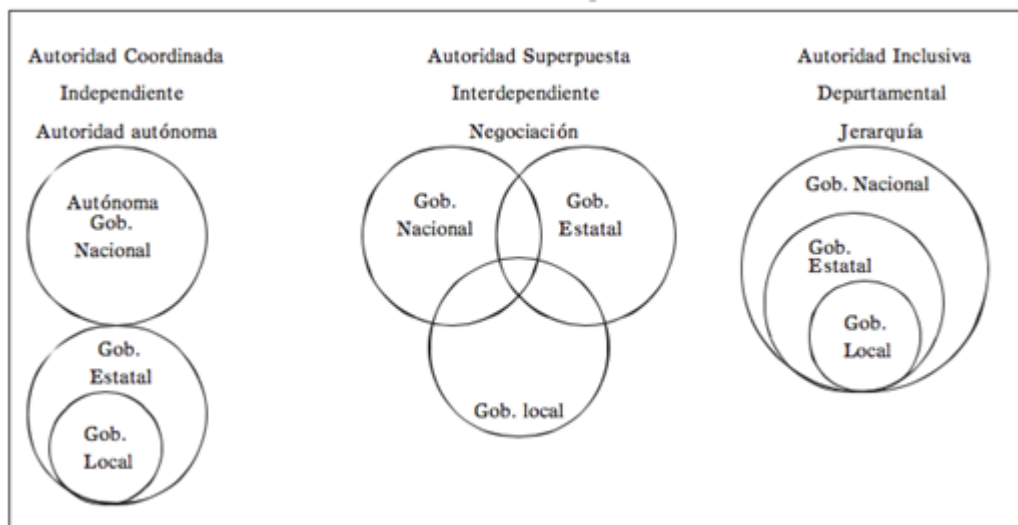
Autoridad Coordinada
Independiente
Autoridad autónoma

Autónoma
Gob.
Nacional

Gob.
Estatal

Gob.
Local

Autoridad Superpuesta
Interdependiente
Negociación

Gob.
Nacional

Gob.
Estatal

Gob. local

Autoridad Inclusiva
Departamental
Jerarquía

Gob. Nacional

Gob.
Estatal

Gob.
Local